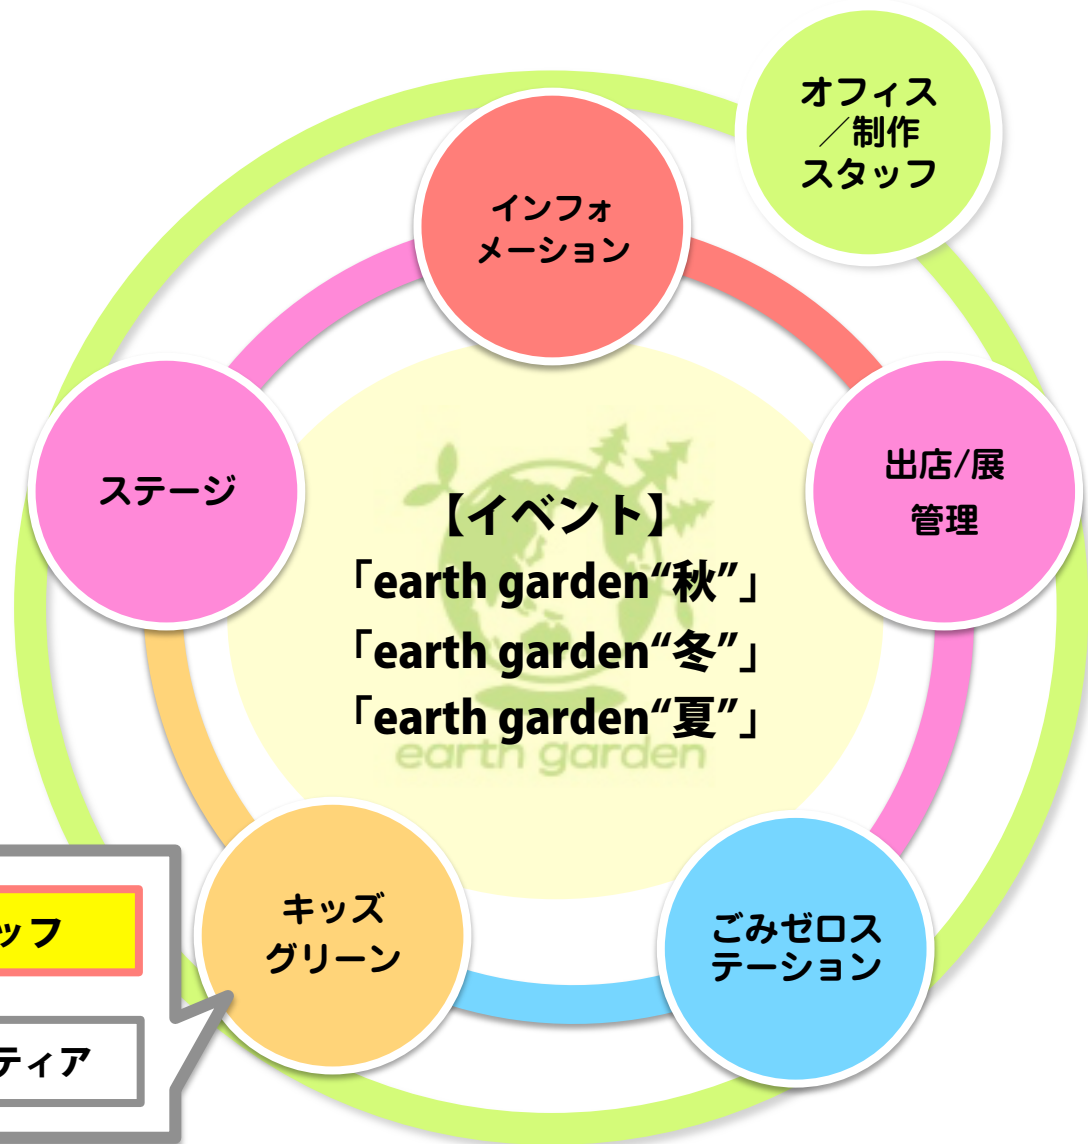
オフィス
／制作
スタッフ

インフォ
メーション

ステージ

出店/展
管理

【イベント】
「earth garden“秋”」
「earth garden“冬”」
「earth garden“夏”」

earth garden

ッフ

ティア

キッズ
グリーン

ごみゼロス
テーション